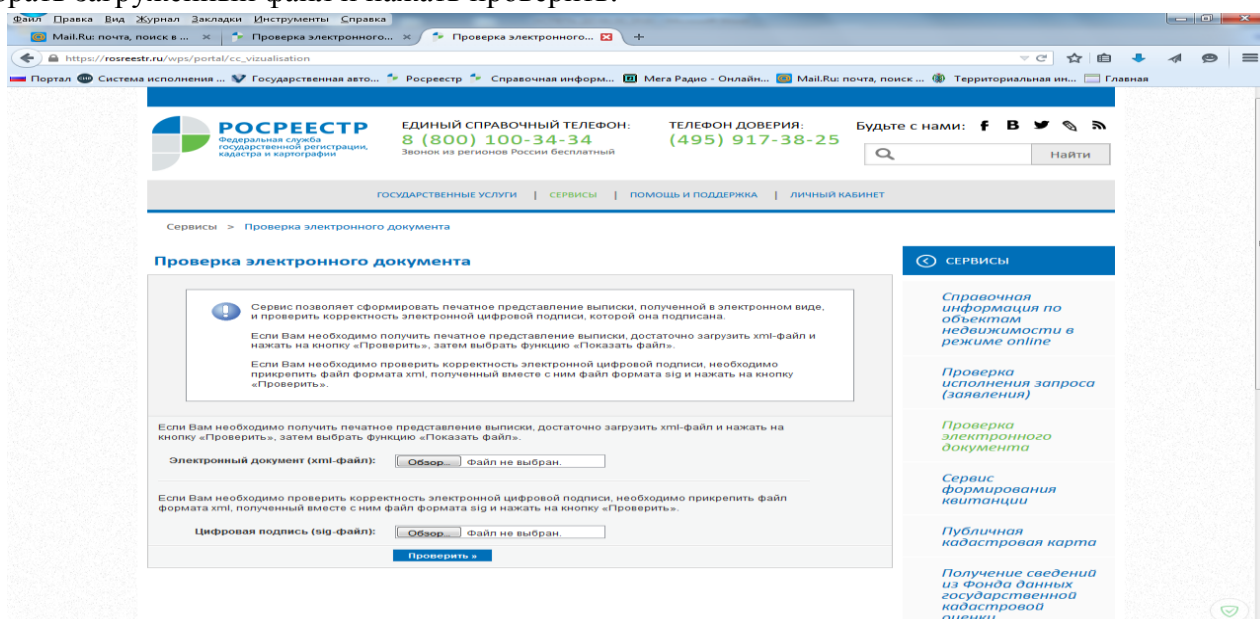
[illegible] загруженный файл и нажать проверить.

Файл Правка Вид Журнал Закладки Инструменты Справка

Mail.Ru: почта, поиск в ... × Проверка электронного... × Проверка электронного... × +

https://rosreestr.ru/wps/portal/cc_vizualisation

Портал Система исполнения ... Государственная авто... Росреестр Справочная информ... Мега Радио - Онлайн... Mail.Ru: почта, поиск ... Территориальная ин... Главная

РОСРЕЕСТР
Федеральная служба государственной регистрации, кадастра и картографии

ЕДИНЫЙ СПРАВОЧНЫЙ ТЕЛЕФОН:
8 (800) 100-34-34
Звонок из регионов России бесплатный

ТЕЛЕФОН ДОВЕРИЯ:
(495) 917-38-25

Будьте с нами: f B

Найти

ГОСУДАРСТВЕННЫЕ УСЛУГИ | СЕРВИСЫ | ПОМОЩЬ И ПОДДЕРЖКА | ЛИЧНЫЙ КАБИНЕТ

Сервисы > Проверка электронного документа

Проверка электронного документа

Сервис позволяет сформировать печатное представление выписки, полученной в электронном виде, и проверить корректность электронной цифровой подписи, которой она подписана.

Если Вам необходимо получить печатное представление выписки, достаточно загрузить xml-файл и нажать на кнопку «Проверить», затем выбрать функцию «Показать файл».

Если Вам необходимо проверить корректность электронной цифровой подписи, необходимо прикрепить файл формата xml, полученный вместе с ним файл формата sig и нажать на кнопку «Проверить».

Если Вам необходимо получить печатное представление выписки, достаточно загрузить xml-файл и нажать на кнопку «Проверить», затем выбрать функцию «Показать файл».

Электронный документ (xml-файл): Обзор... Файл не выбран.

Если Вам необходимо проверить корректность электронной цифровой подписи, необходимо прикрепить файл формата xml, полученный вместе с ним файл формата sig и нажать на кнопку «Проверить».

Цифровая подпись (sig-файл): Обзор... Файл не выбран.

Проверить »

СЕРВИСЫ

Справочная информация по объектам недвижимости в режиме online

Проверка исполнения запроса (заявления)

Проверка электронного документа

Сервис формирования квитанции

Публичная кадастровая карта

Получение сведений из Фонда данных государственной кадастровой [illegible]